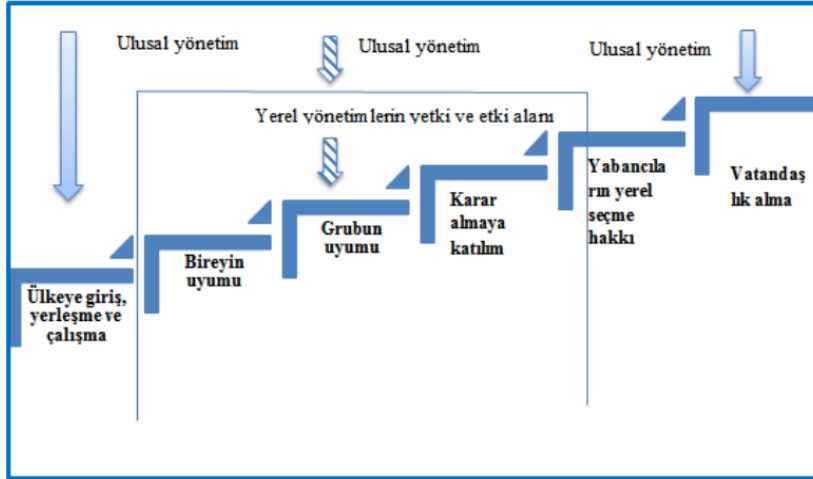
Ulusal yönetim

Ulusal yönetim

Ulusal yönetim

Yerel yönetimlerin yetki ve etki alanı

Ülkeye giriş, yerleşme ve çalışma

Bireyin uyumu

Grubun uyumu

Karar almaya katılım

Yabancıların yerel seçme hakkı

Vatandaşlık alma